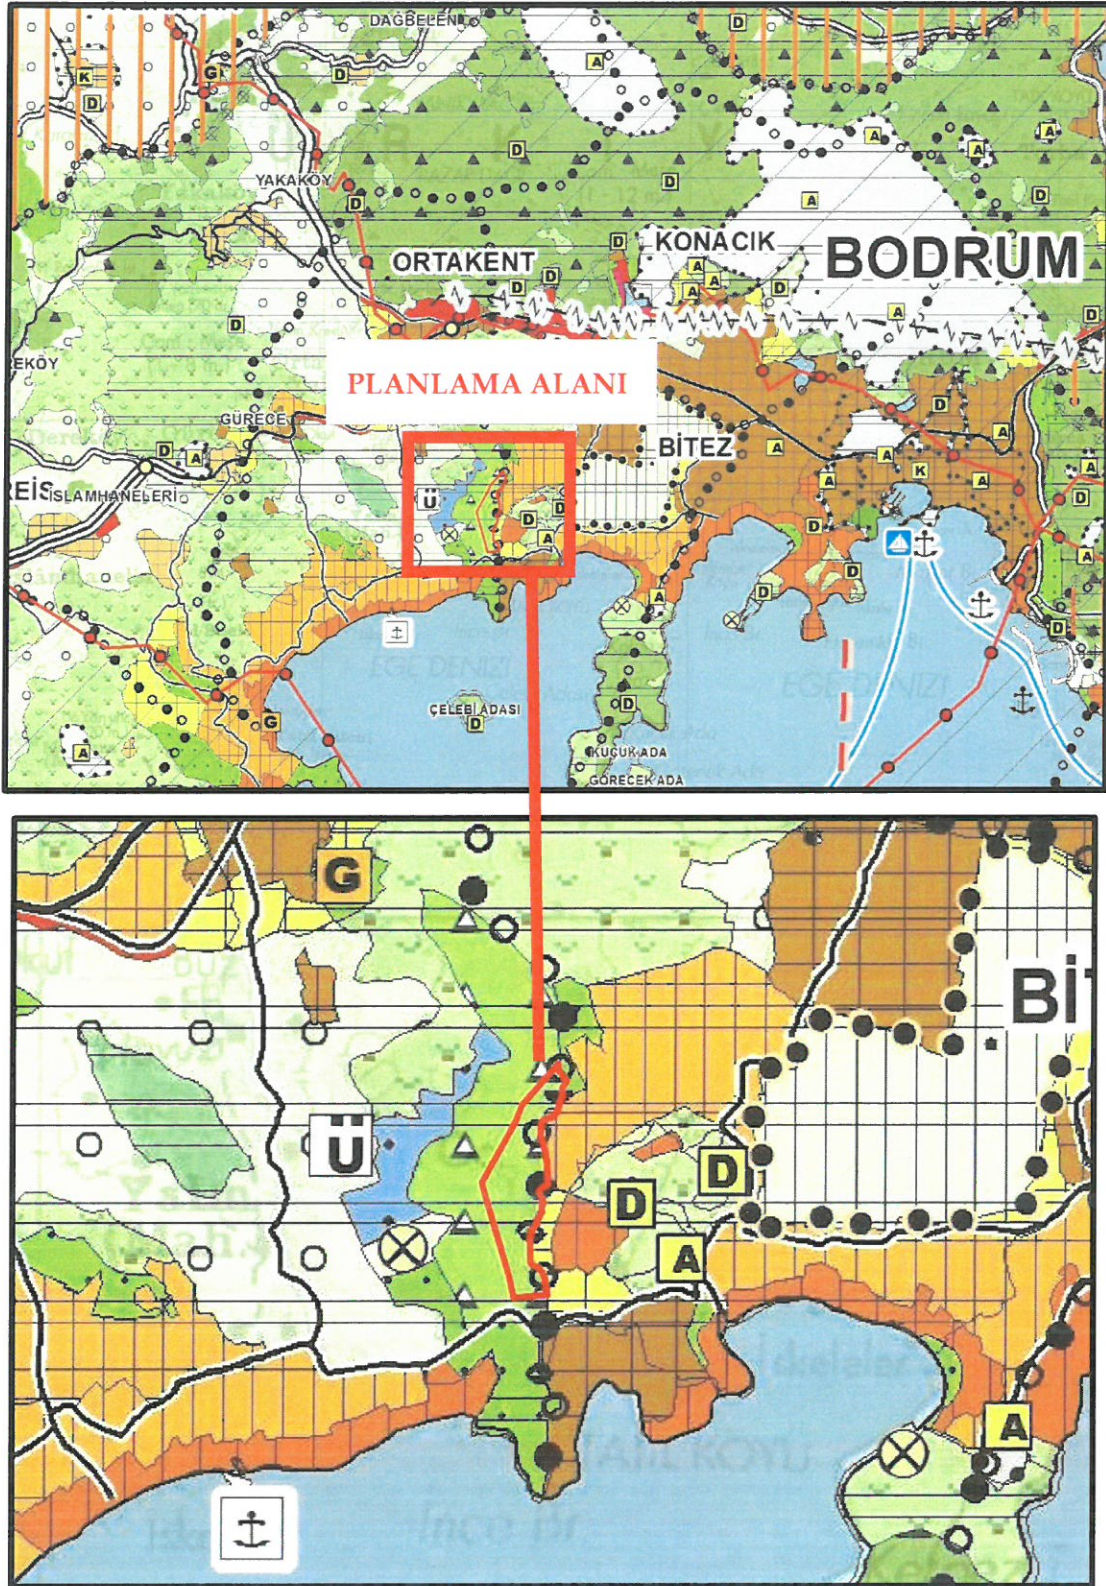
DAGBELENİ
K
G
D
D
A
D
D
YAKAKÖY
D
D
KONACIK
BODRUM
ORTAKENT
D
A
A
A
D
D
EKÖY
PLANLAMA ALANI
GÜRECE
BİTEZ
A
D
A
A
K
A
D
EİS
ISLAMHANELERİ
Ü
D
D
A
D
D
D
A
D
D
D
G
ÇELEBİ ADASI
D
D
A
KUÇUK ADA
GÖRECEK ADA
EGE DENİZİ
EGE DENİZİ
G
Bİ
Ü
D
D
A
A